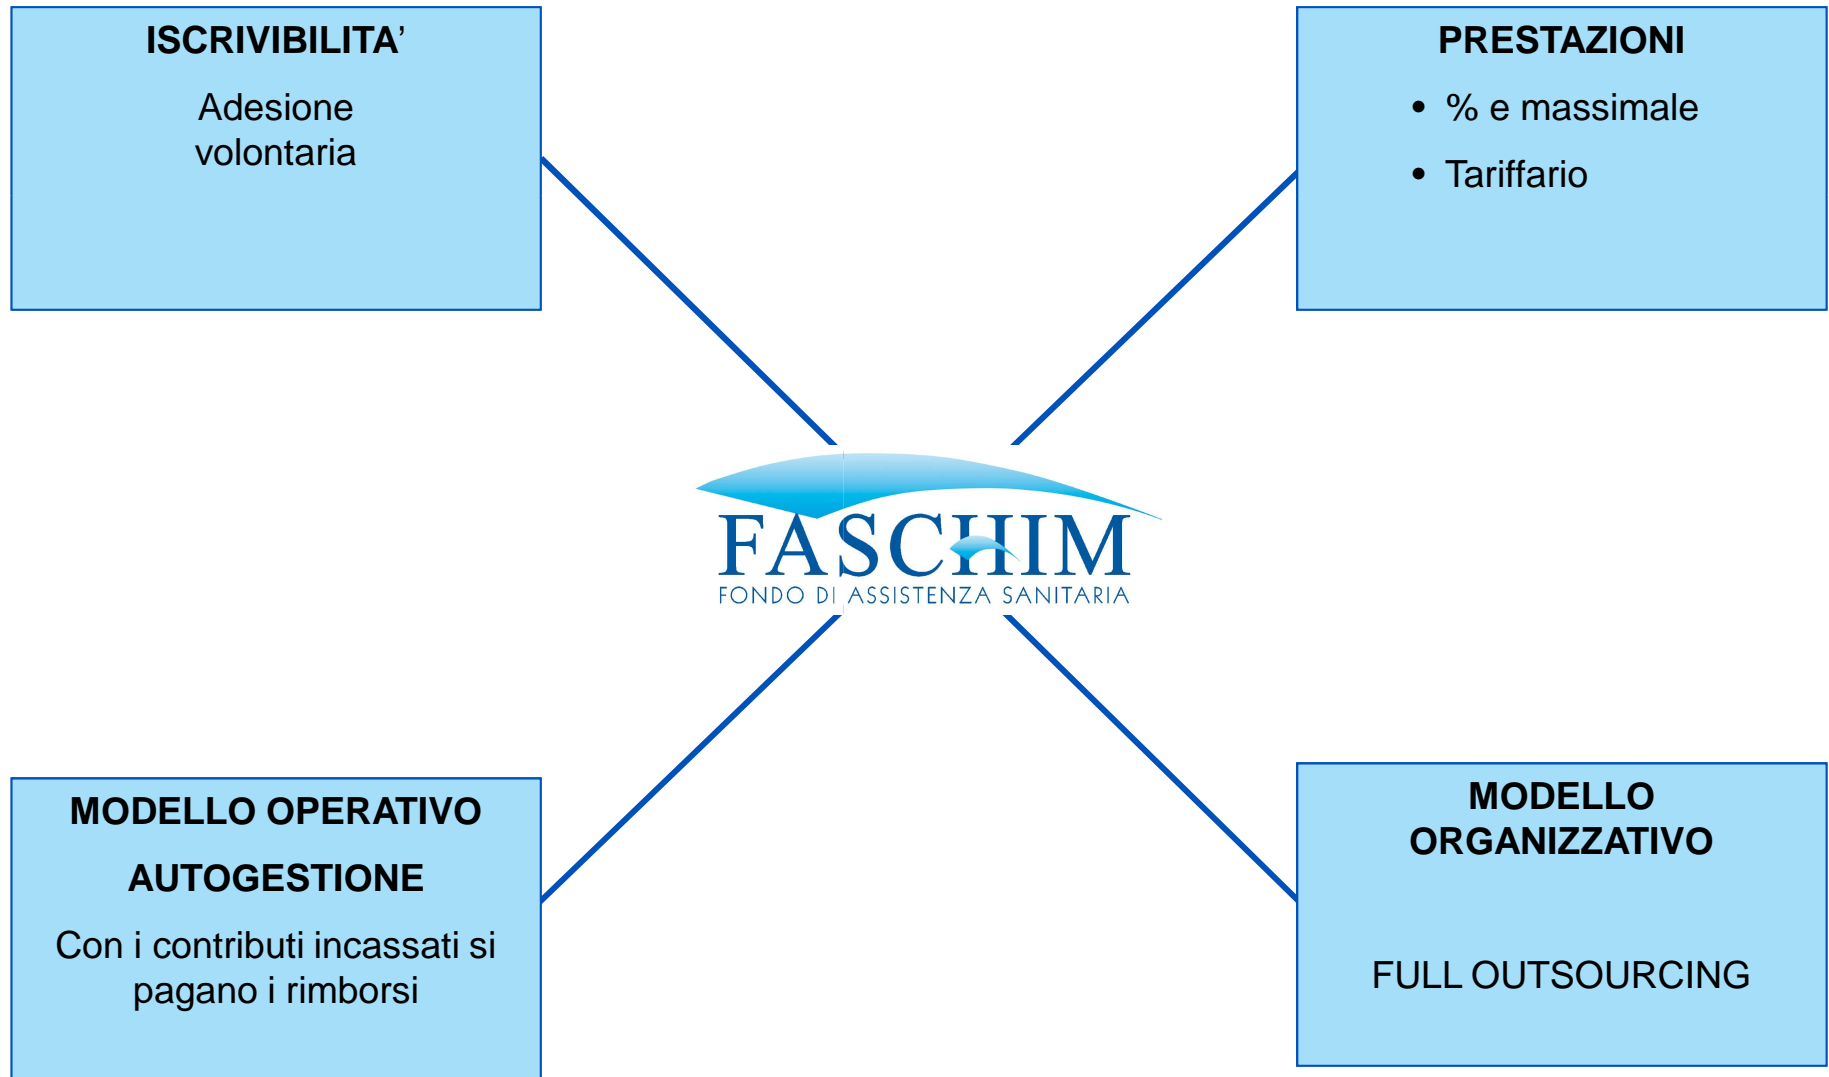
ISCRIVIBILITA'

Adesione volontaria

PRESTAZIONI

- % e massimale
- Tariffario

FASCHIM
FONDO DI ASSISTENZA SANITARIA

MODELLO OPERATIVO

AUTOGESTIONE

Con i contributi incassati si pagano i rimborsi

MODELLO ORGANIZZATIVO

FULL OUTSOURCING